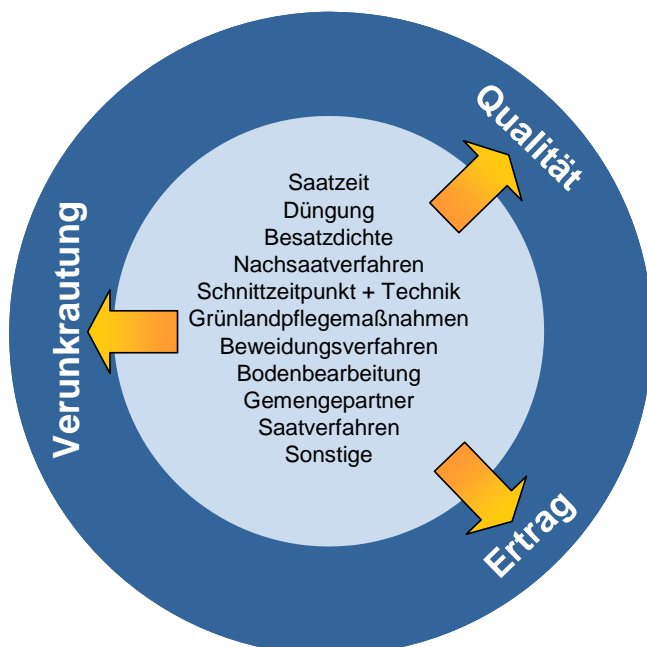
Qualität

Saatzeit
Düngung
Besatzdichte
Nachsaatverfahren
Schnittzeitpunkt + Technik
Grünlandpflegemaßnahmen
Beweidungsverfahren
Bodenbearbeitung
Gemengepartner
Saatverfahren
Sonstige

Verunkrautung

Ertrag